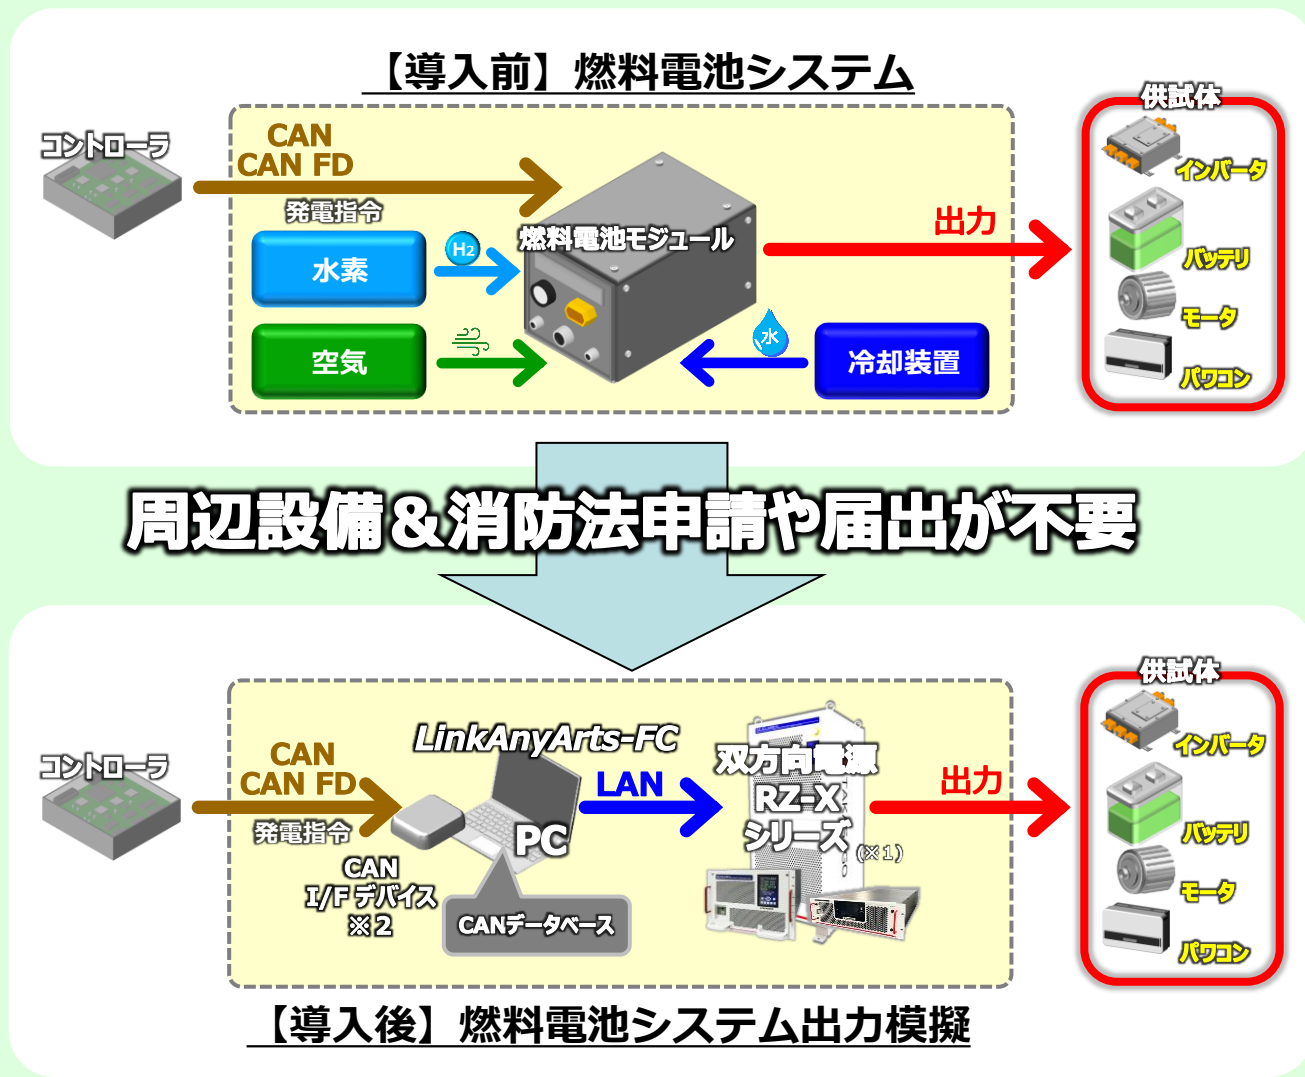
【導入前】燃料電池システム

コントローラ

CAN
CAN FD

発電指令

燃料電池モジュール

$H_2$

水素

空気

水

冷却装置

出力

供試体

インバータ

バッテリ

モータ

パワコン

周辺設備＆消防法申請や届出が不要

コントローラ

CAN
CAN FD

発電指令

LinkAnyArts-FC

PC

CAN
I/F デバイス
※2

CANデータベース

LAN

双方向電源
RZ-X
シリーズ
(※1)

出力

供試体

インバータ

バッテリ

モータ

パワコン

【導入後】燃料電池システム出力模擬